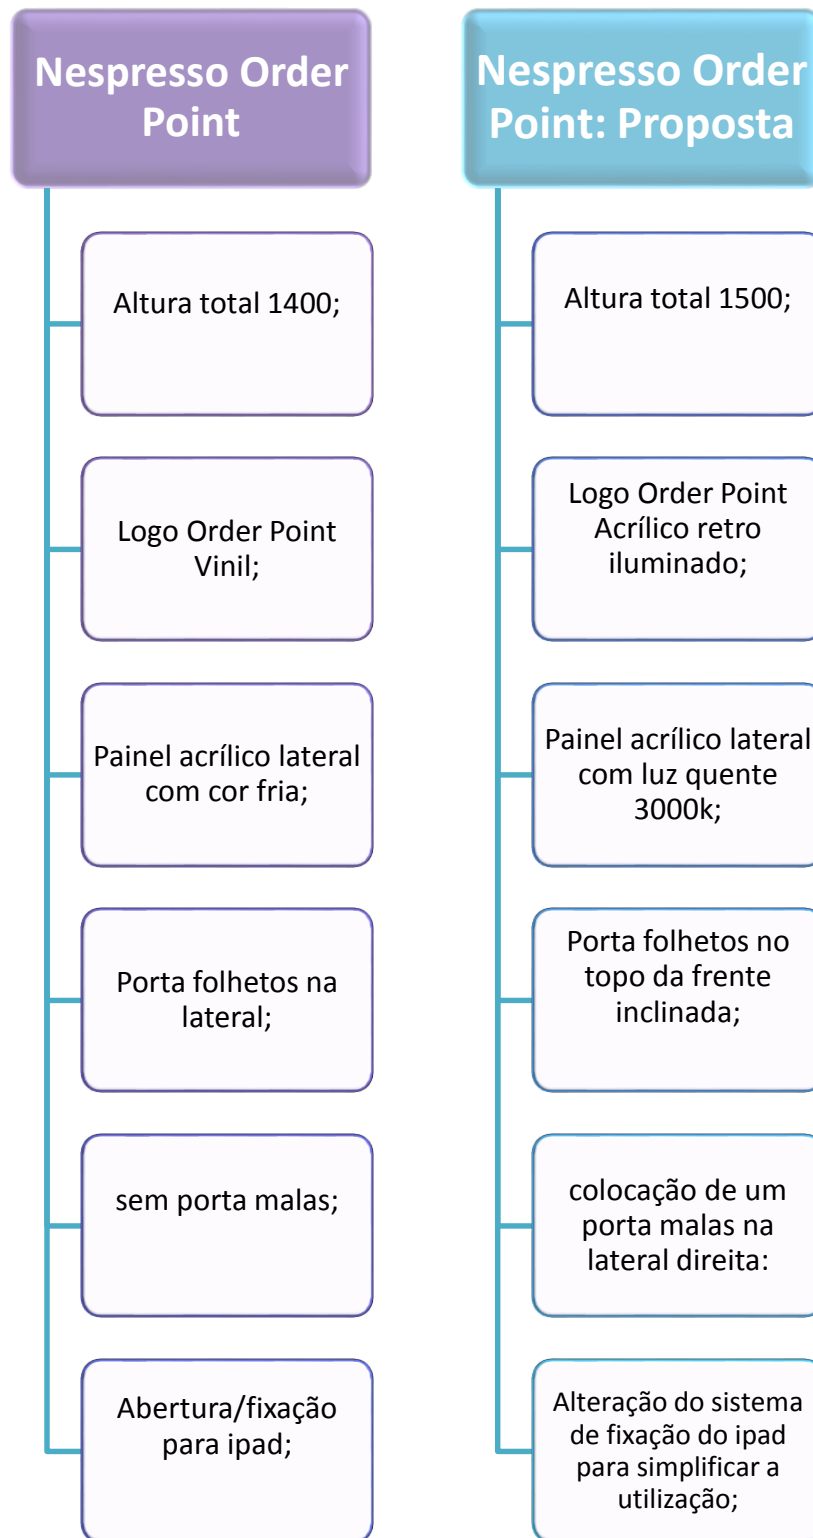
Nespresso Order Point

Altura total 1400;

Logo Order Point Vinil;

Painel acrílico lateral com cor fria;

Porta folhetos na lateral;

sem porta malas;

Abertura/fixação para ipad;

Nespresso Order Point: Proposta

Altura total 1500;

Logo Order Point Acrílico retro iluminado;

Painel acrílico lateral com luz quente 3000k;

Porta folhetos no topo da frente inclinada;

colocação de um porta malas na lateral direita:

Alteração do sistema de fixação do ipad para simplificar a utilização;